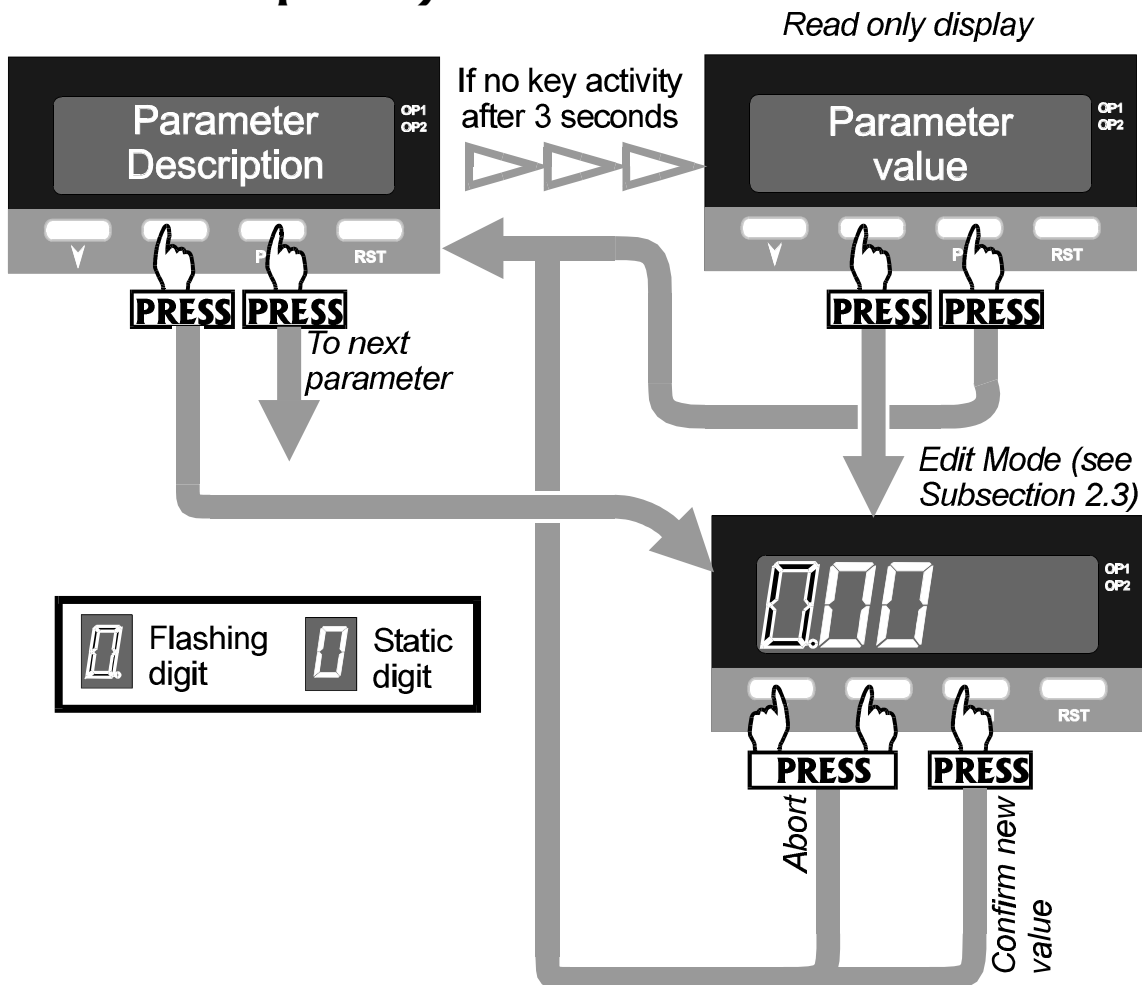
Read only display

Parameter Description

OP1
OP2

If no key activity after 3 seconds

Parameter value

OP1
OP2

P

RST

P

RST

PRESS PRESS

To next parameter

PRESS PRESS

Edit Mode (see Subsection 2.3)

0.00

OP1
OP2

RST

Flashing digit

Static digit

PRESS

PRESS

Abort

Confirm new value